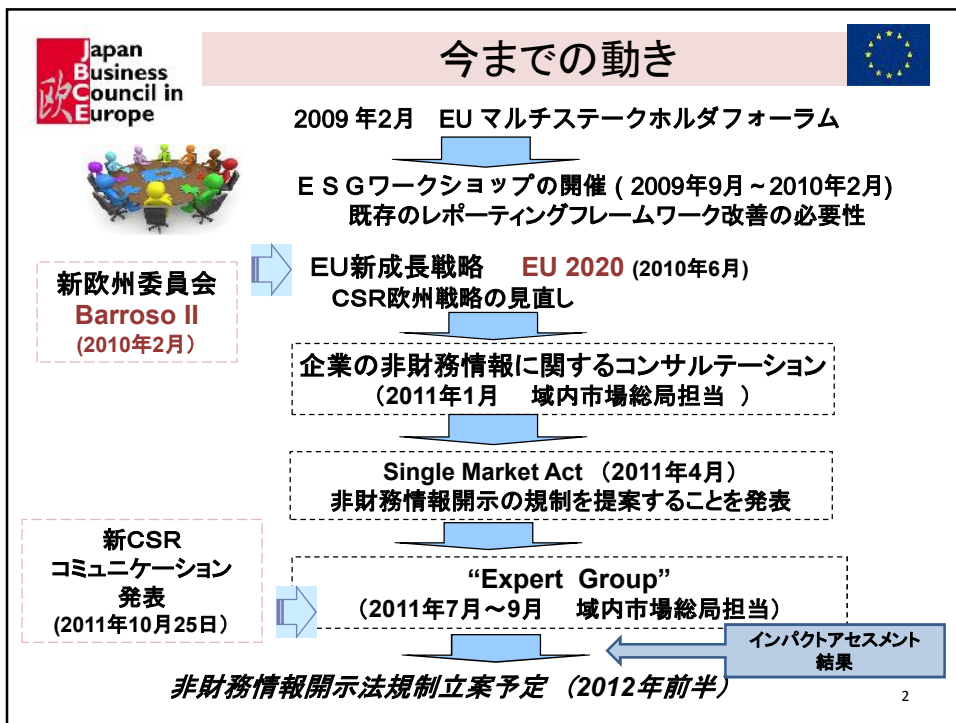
Japan Business Council in Europe

欧

今までの動き

2009 年2月　EU マルチステークホルダフォーラム

ＥＳＧワークショップの開催 ( 2009年9月～2010年2月)
既存のレポーティングフレームワーク改善の必要性

新欧州委員会
Barroso II
(2010年2月)

EU新成長戦略　EU 2020 (2010年6月)
CSR欧州戦略の見直し

企業の非財務情報に関するコンサルテーション
（2011年1月　域内市場総局担当 ）

Single Market Act （2011年4月）
非財務情報開示の規制を提案することを発表

新CSR
コミュニケーション
発表
(2011年10月25日）

“Expert Group”
（2011年7月～9月　域内市場総局担当）

インパクトアセスメント
結果

非財務情報開示法規制立案予定 （2012年前半）

2